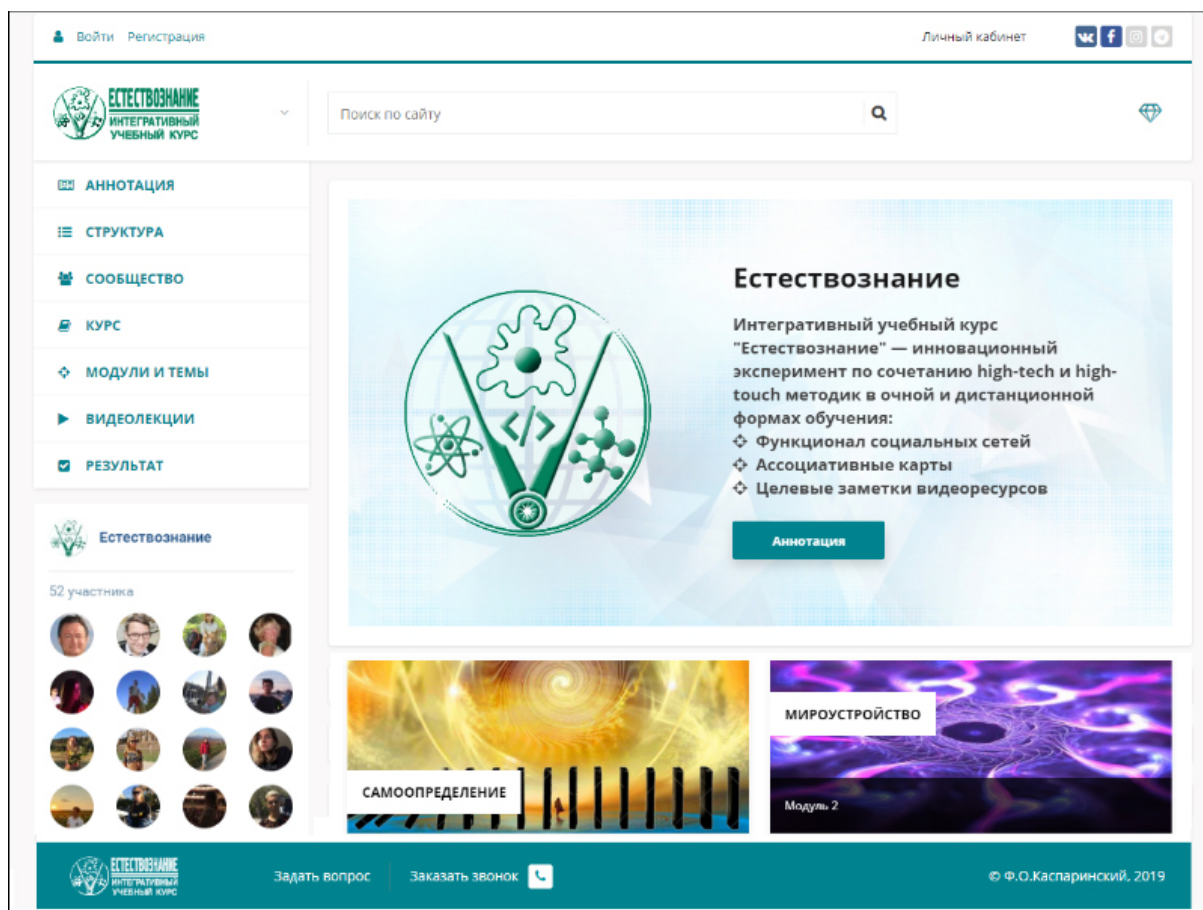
Войти Регистрация

Личный кабинет

ЕСТЕСТВОЗНАНИЕ
ИНТЕГРАТИВНЫЙ УЧЕБНЫЙ КУРС

Поиск по сайту

АННОТАЦИЯ
СТРУКТУРА
СООБЩЕСТВО
КУРС
МОДУЛИ И ТЕМЫ
ВИДЕОЛЕКЦИИ
РЕЗУЛЬТАТ

Естествознание

52 участника

Естествознание

Интегративный учебный курс "Естествознание" — инновационный эксперимент по сочетанию high-tech и high-touch методик в очной и дистанционной формах обучения:
Функционал социальных сетей
Ассоциативные карты
Целевые заметки видеоресурсов

Аннотация

САМООПРЕДЕЛЕНИЕ

МИРОУСТРОЙСТВО

Модуль 2

ЕСТЕСТВОЗНАНИЕ
ИНТЕГРАТИВНЫЙ УЧЕБНЫЙ КУРС

Задать вопрос

Заказать звонок

© Ф.О.Каспаринский, 2019